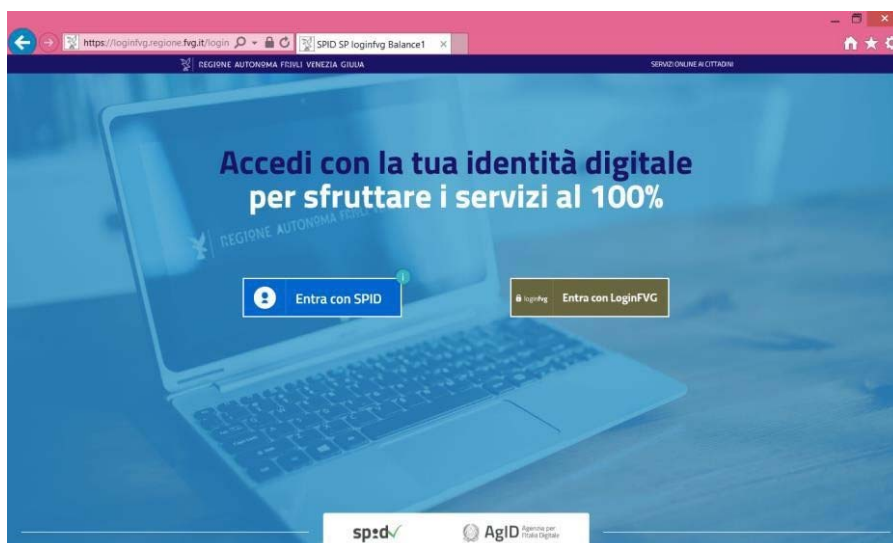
https://loginfvg.regione.fvg.it/login

SPID SP loginfvg Balance1

REGIONE AUTONOMA FRIULI VENEZIA GIULIA

SERVIZI ONLINE AI CITTADINI

REGIONE AUTONOMA FRIULI

Accedi con la tua identità digitale per sfruttare i servizi al 100%

Entra con SPID

loginfvg Entra con LoginFVG

spid

AgID Agenzia per l'Italia Digitale